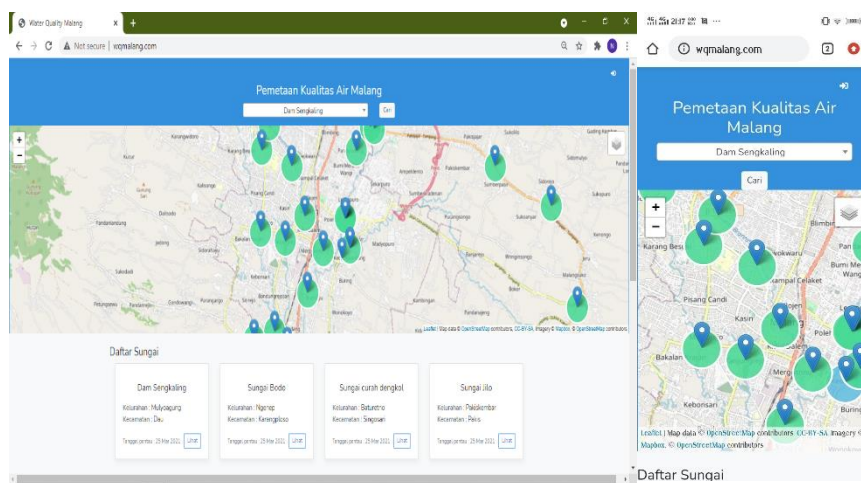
Water Quality Malang
×
+
Not secure | wqmalang.com

Pemetaan Kualitas Air Malang
Dam Sengkaling
Cari

+
−

Karangwidoro
Kasin
Bumi Meja Wangi
Pakis
Pakiskembar
Sumberpasir
Saberan
Ampeldento
Mulyoagung
Dadaprejo
Junrejo
Pandanrejo
Dalisodo
Bakalan
Pisang Candi
Kebonsari
Mergosono
Madyopuro
Lesanpuro
Kedungkandang
Buring
Bokor
Sukun
Sitirejo
Saptorejo
Tlogowaru
Sekarpuro
Kidangbang

Leaflet | Map data © OpenStreetMap contributors, CC-BY-SA, Imagery © Mapbox, © OpenStreetMap contributors

Daftar Sungai

Dam Sengkaling
Kelurahan : Mulyoagung
Kecamatan : Dau
Tanggal pantau : 29 Mar 2021
Lihat

Sungai Bode
Kelurahan : Ngenep
Kecamatan : Karangploso
Tanggal pantau : 29 Mar 2021
Lihat

Sungai curah dengkol
Kelurahan : Baturetno
Kecamatan : Singosari
Tanggal pantau : 29 Mar 2021
Lihat

Sungai Jilo
Kelurahan : Pakiskembar
Kecamatan : Pakis
Tanggal pantau : 29 Mar 2021
Lihat

20:17
wqmalang.com
2

Pemetaan Kualitas Air Malang
Dam Sengkaling
Cari

+
−

Karang Besi
Blimbing
Pan
Bumi Meja Wang
Kampal Celaket
Pisang Candi
Kasin
Polel
Bakalan
Merg
Kebonsari
Buring

Leaflet | Map data © OpenStreetMap contributors, CC-BY-SA, Imagery © Mapbox, © OpenStreetMap contributors

Daftar Sungai